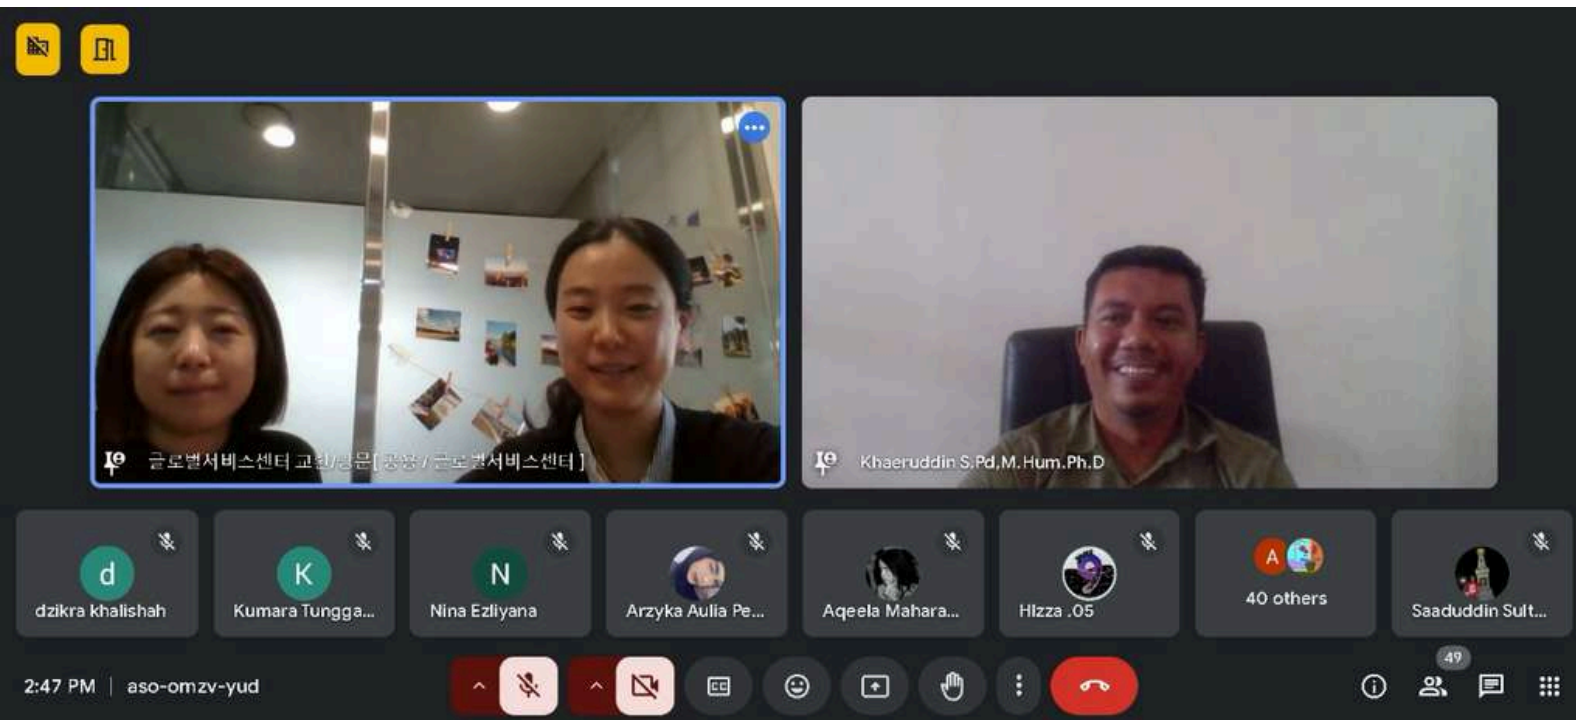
글로벌서비스센터 교환/방문[공통/글로벌서비스센터]

Khaeruddin S.Pd,M.Hum.Ph.D

d
dzikra khalishah

K
Kumara Tungga...

N
Nina Ezliyana

Arzyka Aulia Pe...

Aqeela Mahara...

HIzza .05

A
40 others

Saaduddin Sult...

2:47 PM | aso-omzv-yud

49